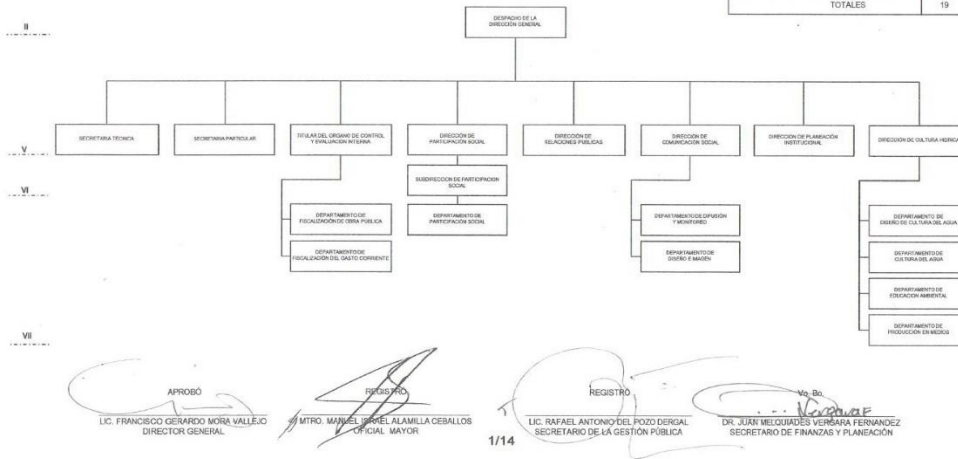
| TOTALES | 19 |
|---|---|

II

DESPACHO DE LA DIRECCIÓN GENERAL

V

SECRETARIA TÉCNICA

SECRETARIA PARTICULAR

TITULAR DEL ÓRGANO DE CONTROL Y EVALUACIÓN INTERNA

DIRECCIÓN DE PARTICIPACIÓN SOCIAL

DIRECCIÓN DE RELACIONES PÚBLICAS

DIRECCIÓN DE COMUNICACIÓN SOCIAL

DIRECCIÓN DE PLANEACIÓN INSTITUCIONAL

DIRECCIÓN DE CULTURA HIDRICA

VI

SUBDIRECCIÓN DE PARTICIPACIÓN SOCIAL

DEPARTAMENTO DE FISCALIZACIÓN DE OBRA PÚBLICA

DEPARTAMENTO DE PARTICIPACIÓN SOCIAL

DEPARTAMENTO DE FISCALIZACIÓN DEL GASTO CORRIENTE

DEPARTAMENTO DE DIFUSIÓN Y MONITOREO

DEPARTAMENTO DE DISEÑO E IMAGEN

DEPARTAMENTO DE DISEÑO DE CULTURA DEL AGUA

DEPARTAMENTO DE CULTURA DEL AGUA

DEPARTAMENTO DE EDUCACIÓN AMBIENTAL

DEPARTAMENTO DE PRODUCCIÓN EN MEDIOS

VII

APROBÓ
LIC. FRANCISCO GERARDO MORA VALLEJO
DIRECTOR GENERAL

REGISTRO
MTRO. MANUEL ISRAEL ALAMILLA CEBALLOS
OFICIAL MAYOR

REGISTRO
LIC. RAFAEL ANTONIO DEL POZO DERGAL
SECRETARIO DE LA GESTIÓN PÚBLICA

Vo. Bo.
DR. JUAN MELQUIADES VERGARA FERNANDEZ
SECRETARIO DE FINANZAS Y PLANEACIÓN

1/14